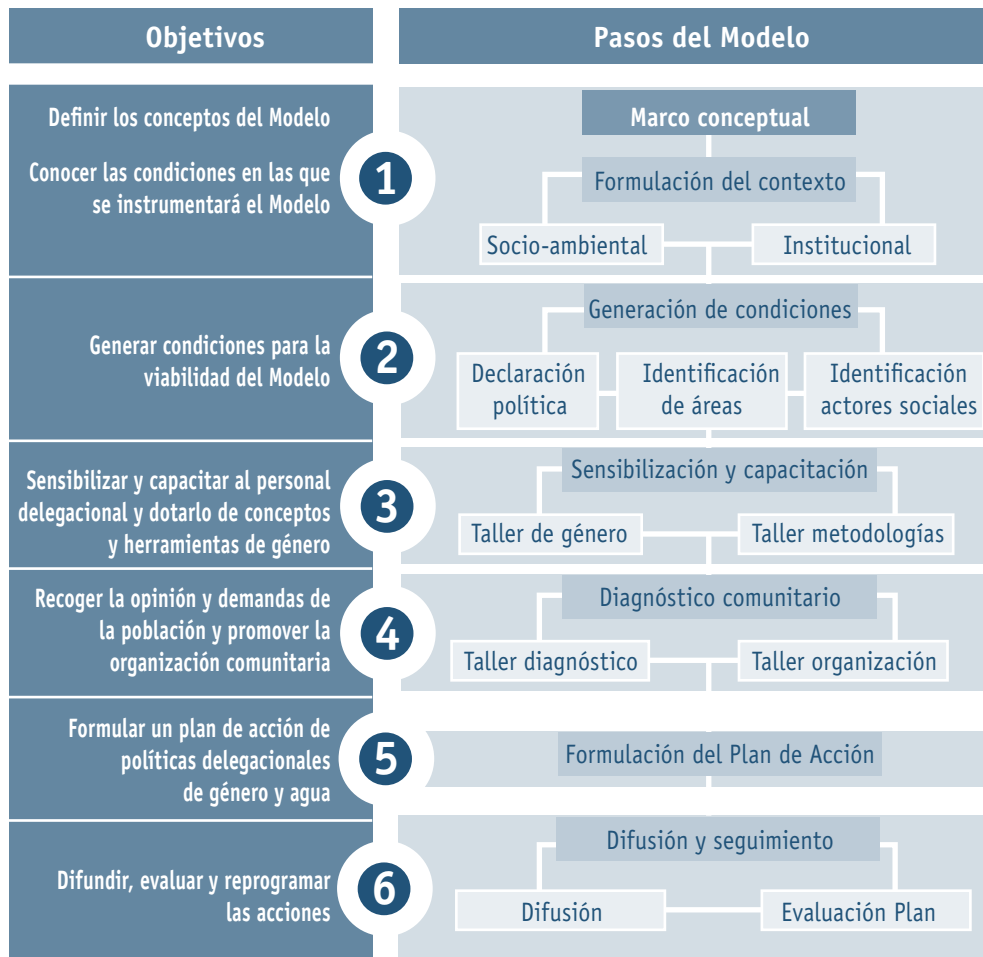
| Objetivos | Pasos del Modelo |
|---|---|
| Definir los conceptos del Modelo<br>Conocer las condiciones en las que se instrumentará el Modelo | 1 Marco conceptual<br>Formulación del contexto<br>Socio-ambiental<br>Institucional |
| Generar condiciones para la viabilidad del Modelo | 2 Generación de condiciones<br>Declaración política<br>Identificación de áreas<br>Identificación actores sociales |
| Sensibilizar y capacitar al personal delegacional y dotarlo de conceptos y herramientas de género | 3 Sensibilización y capacitación<br>Taller de género<br>Taller metodologías |
| Recoger la opinión y demandas de la población y promover la organización comunitaria | 4 Diagnóstico comunitario<br>Taller diagnóstico<br>Taller organización |
| Formular un plan de acción de políticas delegacionales de género y agua | 5 Formulación del Plan de Acción |
| Difundir, evaluar y reprogramar las acciones | 6 Difusión y seguimiento<br>Difusión<br>Evaluación Plan |